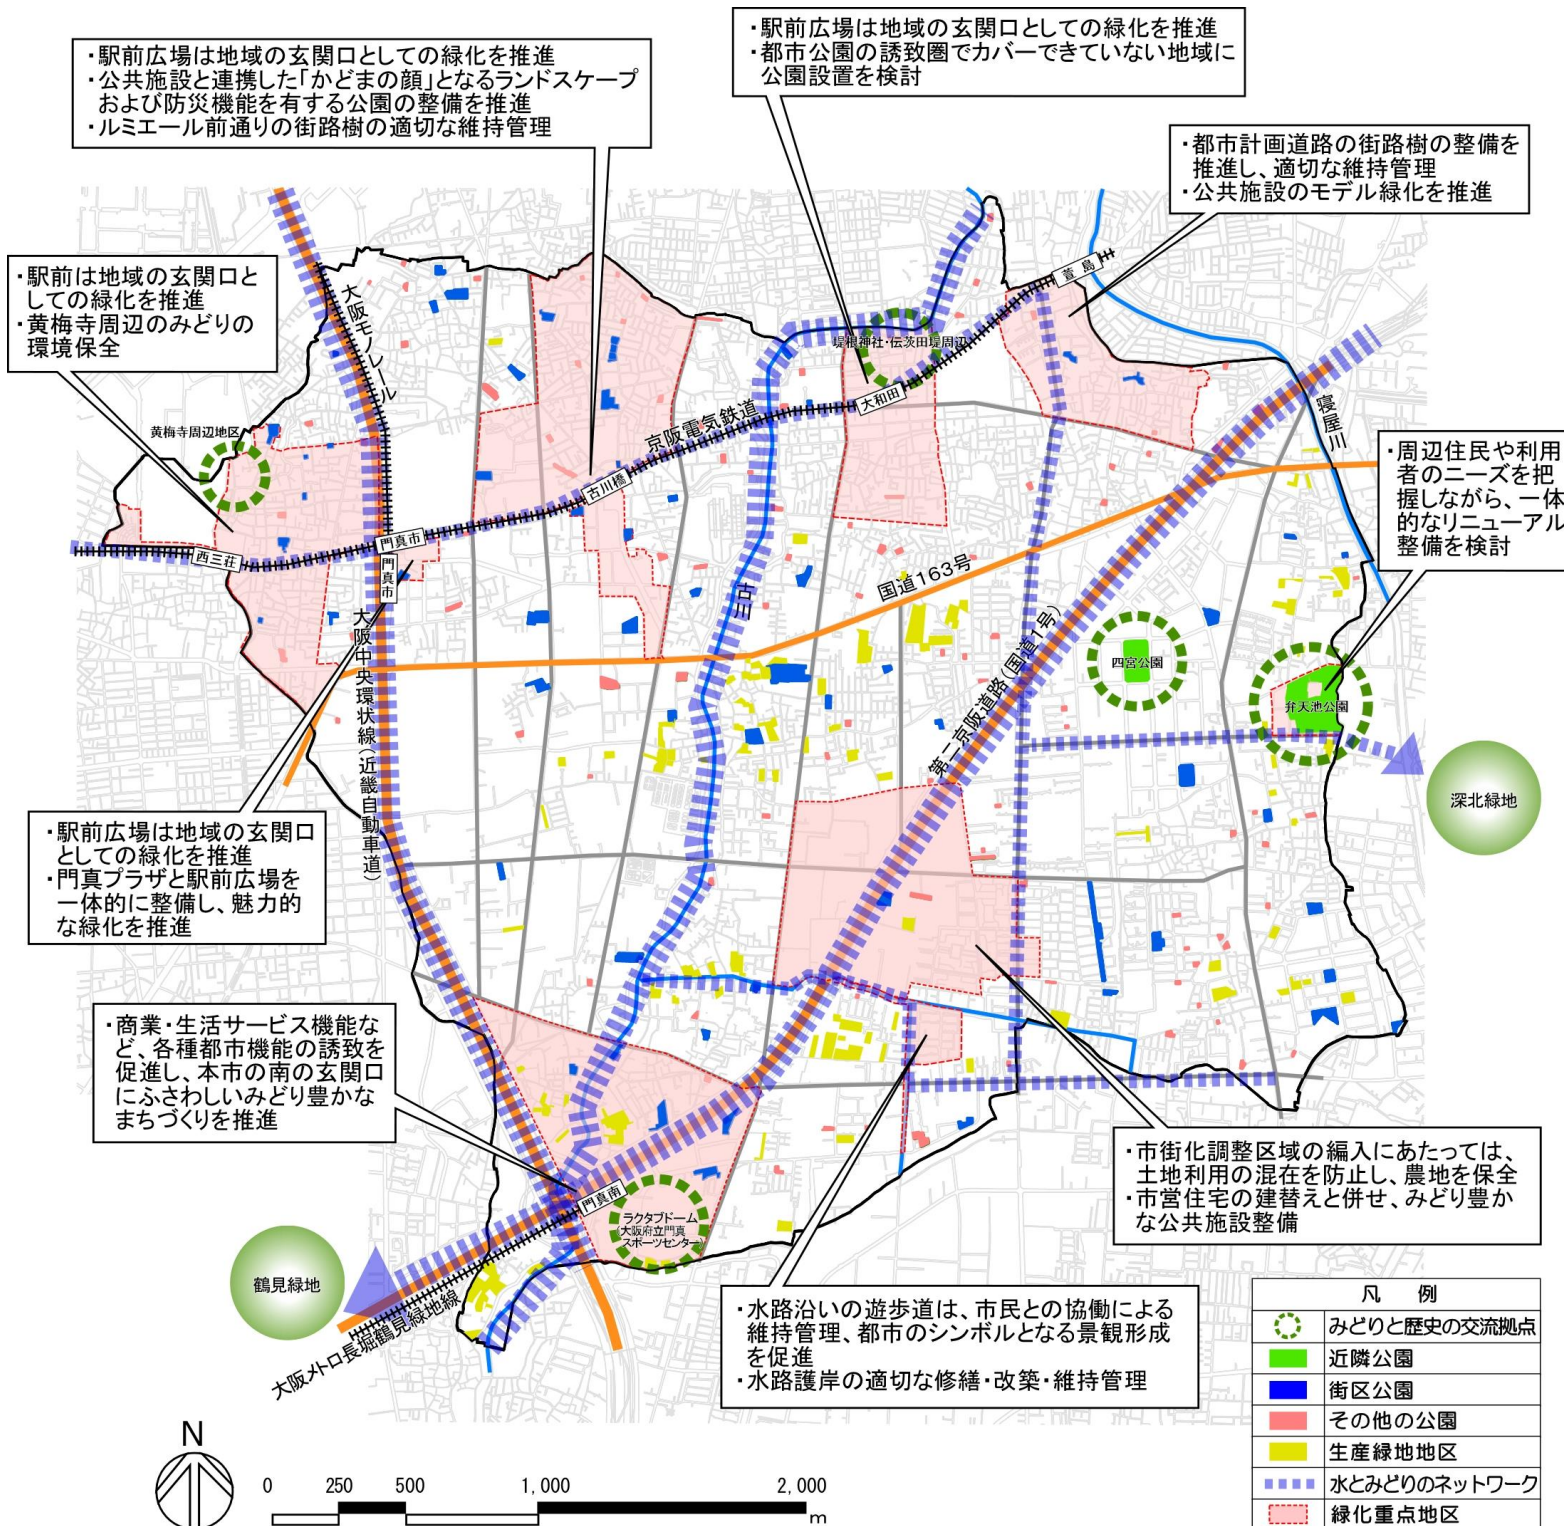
・駅前広場は地域の玄関口としての緑化を推進
・公共施設と連携した「かどまの顔」となるランドスケープおよび防災機能を有する公園の整備を推進
・ルミエール前通りの街路樹の適切な維持管理

・駅前広場は地域の玄関口としての緑化を推進
・都市公園の誘致圏でカバーできていない地域に公園設置を検討

・都市計画道路の街路樹の整備を推進し、適切な維持管理
・公共施設のモデル緑化を推進

・駅前は地域の玄関口としての緑化を推進
・黄梅寺周辺のみどりの環境保全

・周辺住民や利用者のニーズを把握しながら、一体的なリニューアル整備を検討

・駅前広場は地域の玄関口としての緑化を推進
・門真プラザと駅前広場を一体的に整備し、魅力的な緑化を推進

・商業・生活サービス機能など、各種都市機能の誘致を促進し、本市の南の玄関口にふさわしいみどり豊かなまちづくりを推進

・市街化調整区域の編入にあたっては、土地利用の混在を防止し、農地を保全
・市営住宅の建替えと併せ、みどり豊かな公共施設整備

・水路沿いの遊歩道は、市民との協働による維持管理、都市のシンボルとなる景観形成を促進
・水路護岸の適切な修繕・改築・維持管理

大阪モノレール
京阪電気鉄道
黄梅寺周辺地区
堤根神社・伝茨田堤周辺
萱島
大和田
古川橋
門真市
西三荘
門真市
寝屋川
国道163号
古川
大阪中央環状線（近畿自動車道）
第二京阪道路（国道1号）
四宮公園
弁天池公園
深北緑地
門真南
ラクタブドーム（大阪府立門真スポーツセンター）
鶴見緑地
大阪メトロ長堀鶴見緑地線

N
0　250　500　1,000　2,000
m

| 凡　例 |
|---|
| みどりと歴史の交流拠点 |
| 近隣公園 |
| 街区公園 |
| その他の公園 |
| 生産緑地地区 |
| 水とみどりのネットワーク |
| 緑化重点地区 |